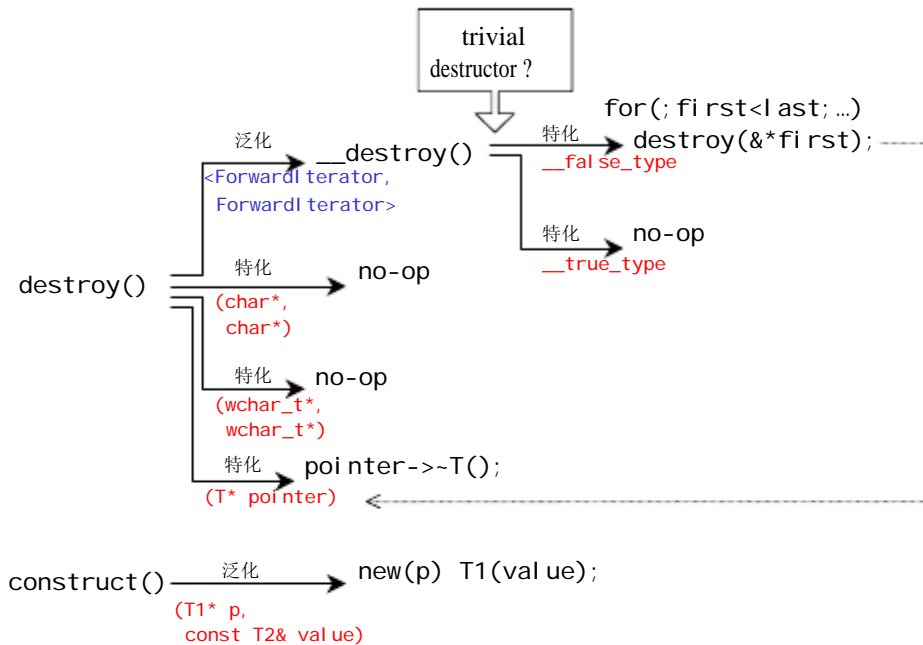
trivial
destructor ?

for(;first<last;…)

泛化
__destroy()
<ForwardIterator,
ForwardIterator>

特化
destroy(&*first);
__false_type

特化
no-op
__true_type

destroy()

特化
no-op
(char*,
char*)

特化
no-op
(wchar_t*,
wchar_t*)

特化
pointer->~T();
(T* pointer)

construct()
泛化
new(p) T1(value);
(T1* p,
const T2& value)